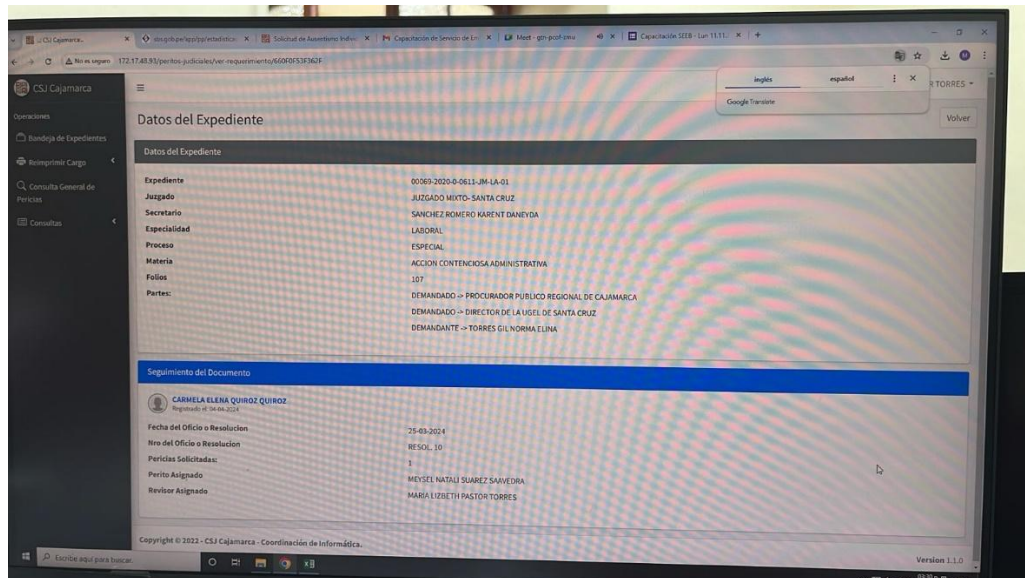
CSJ Cajamarca | sinoe.pj.gob.pe/app/pp/estadistica | Solicitud de Asesoramiento Indivi | Capacitación de Servicio de En | Meet - gin-pcof-owu | Capacitación SEEB - Lun 11:11

No es seguro 172.17.48.93/peritos-judiciales/ver-requerimiento/660F0F53F362F

inglés | español

Google Translate

CSJ Cajamarca

R TORRES

Operaciones

Bandeja de Expedientes

Reimprimir Cargo

Consulta General de Pericias

Consultas

Datos del Expediente

Volver

Datos del Expediente

| | |
|---|---|
| Expediente | 00069-2020-0-0611-JM-LA-01 |
| Juzgado | JUZGADO MIXTO- SANTA CRUZ |
| Secretario | SANCHEZ ROMERO KARENT DANEYDA |
| Especialidad | LABORAL |
| Proceso | ESPECIAL |
| Materia | ACCION CONTENCIOSA ADMINISTRATIVA |
| Folios | 107 |
| Partes: | DEMANDADO -> PROCURADOR PUBLICO REGIONAL DE CAJAMARCA |
| | DEMANDADO -> DIRECTOR DE LA UGEL DE SANTA CRUZ |
| | DEMANDANTE -> TORRES GIL NORMA ELINA |

Seguimiento del Documento

CARMELA ELENA QUIROZ QUIROZ
Registrado el 04-04-2024

| | |
|---|---|
| Fecha del Oficio o Resolucion | 25-03-2024 |
| Nro del Oficio o Resolucion | RESOL. 10 |
| Pericias Solicitadas: | 1 |
| Perito Asignado | MEYSEL NATALI SUAREZ SAAVEDRA |
| Revisor Asignado | MARIA LIZBETH PASTOR TORRES |

Copyright © 2022 - CSJ Cajamarca - Coordinación de Informática.

Version 1.1.0

Escribe aquí para buscar